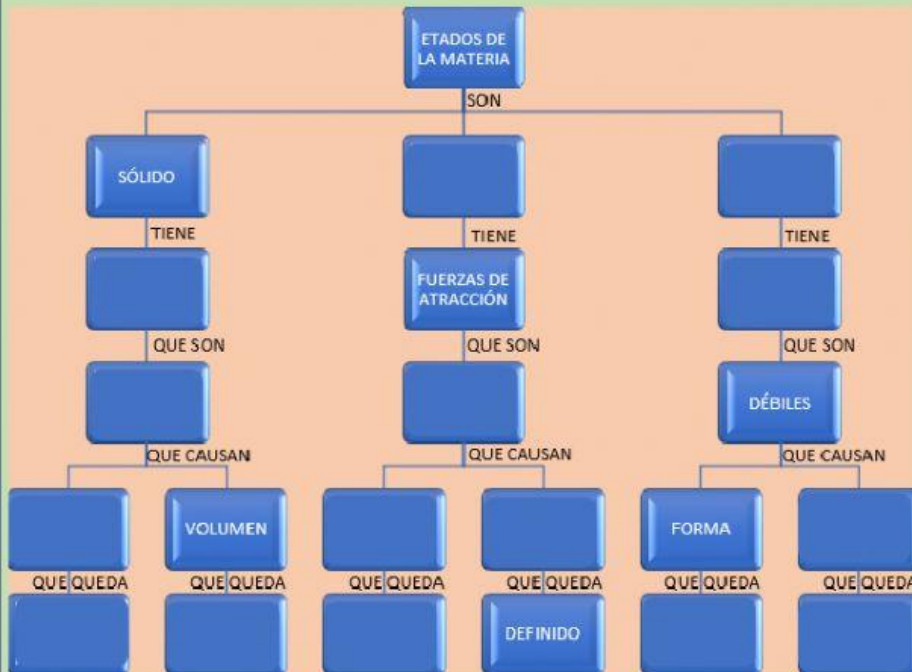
ETADOS DE LA MATERIA

SON

SÓLIDO

TIENE

QUE SON

QUE CAUSAN

QUE QUEDA

VOLUMEN

QUE QUEDA

TIENE

FUERZAS DE ATRACCIÓN

QUE SON

QUE CAUSAN

QUE QUEDA

QUE QUEDA

DEFINIDO

TIENE

QUE SON

DÉBILES

QUE CAUSAN

FORMA

QUE QUEDA

QUE QUEDA